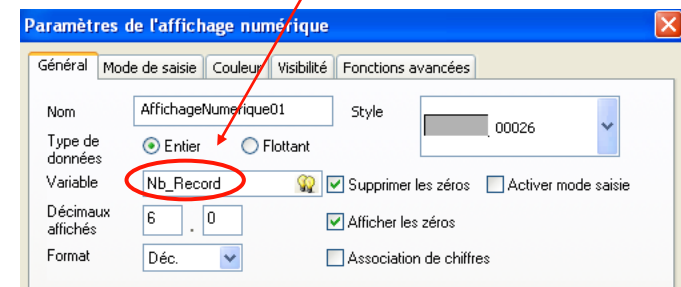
Paramètres de l'affichage numérique

Général | Mode de saisie | Couleur | Visibilité | Fonctions avancées

Nom AffichageNumerique01
Style 00026
Type de données Entier Flottant
Variable Nb_Record
Supprimer les zéros
Activer mode saisie
Décimaux affichés 6 . 0
Afficher les zéros
Format Déc.
Association de chiffres